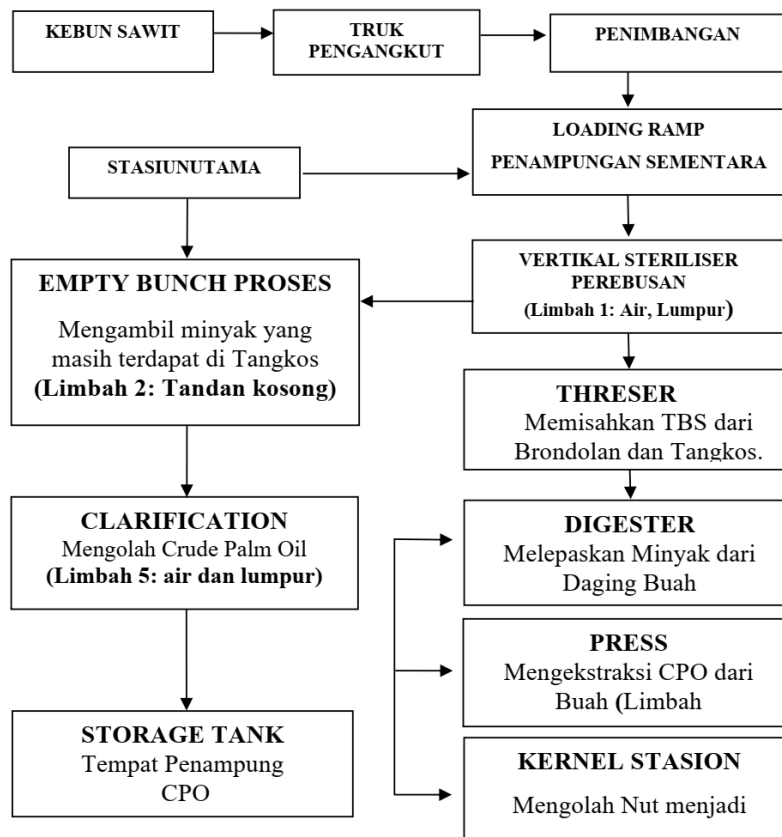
KEBUN SAWIT

TRUK PENGANGKUT

PENIMBANGAN

LOADING RAMP PENAMPUNGAN SEMENTARA

STASIUNUTAMA

VERTIKAL STERILISER PEREBUSAN (Limbah 1: Air, Lumpur)

EMPTY BUNCH PROSES
Mengambil minyak yang masih terdapat di Tangkos
(Limbah 2: Tandan kosong)

THRESER
Memisahkan TBS dari Brondolan dan Tangkos.

CLARIFICATION
Mengolah Crude Palm Oil
(Limbah 5: air dan lumpur)

DIGESTER
Melepaskan Minyak dari Daging Buah

PRESS
Mengekstraksi CPO dari Buah (Limbah

STORAGE TANK
Tempat Penampung CPO

KERNEL STASION
Mengolah Nut menjadi